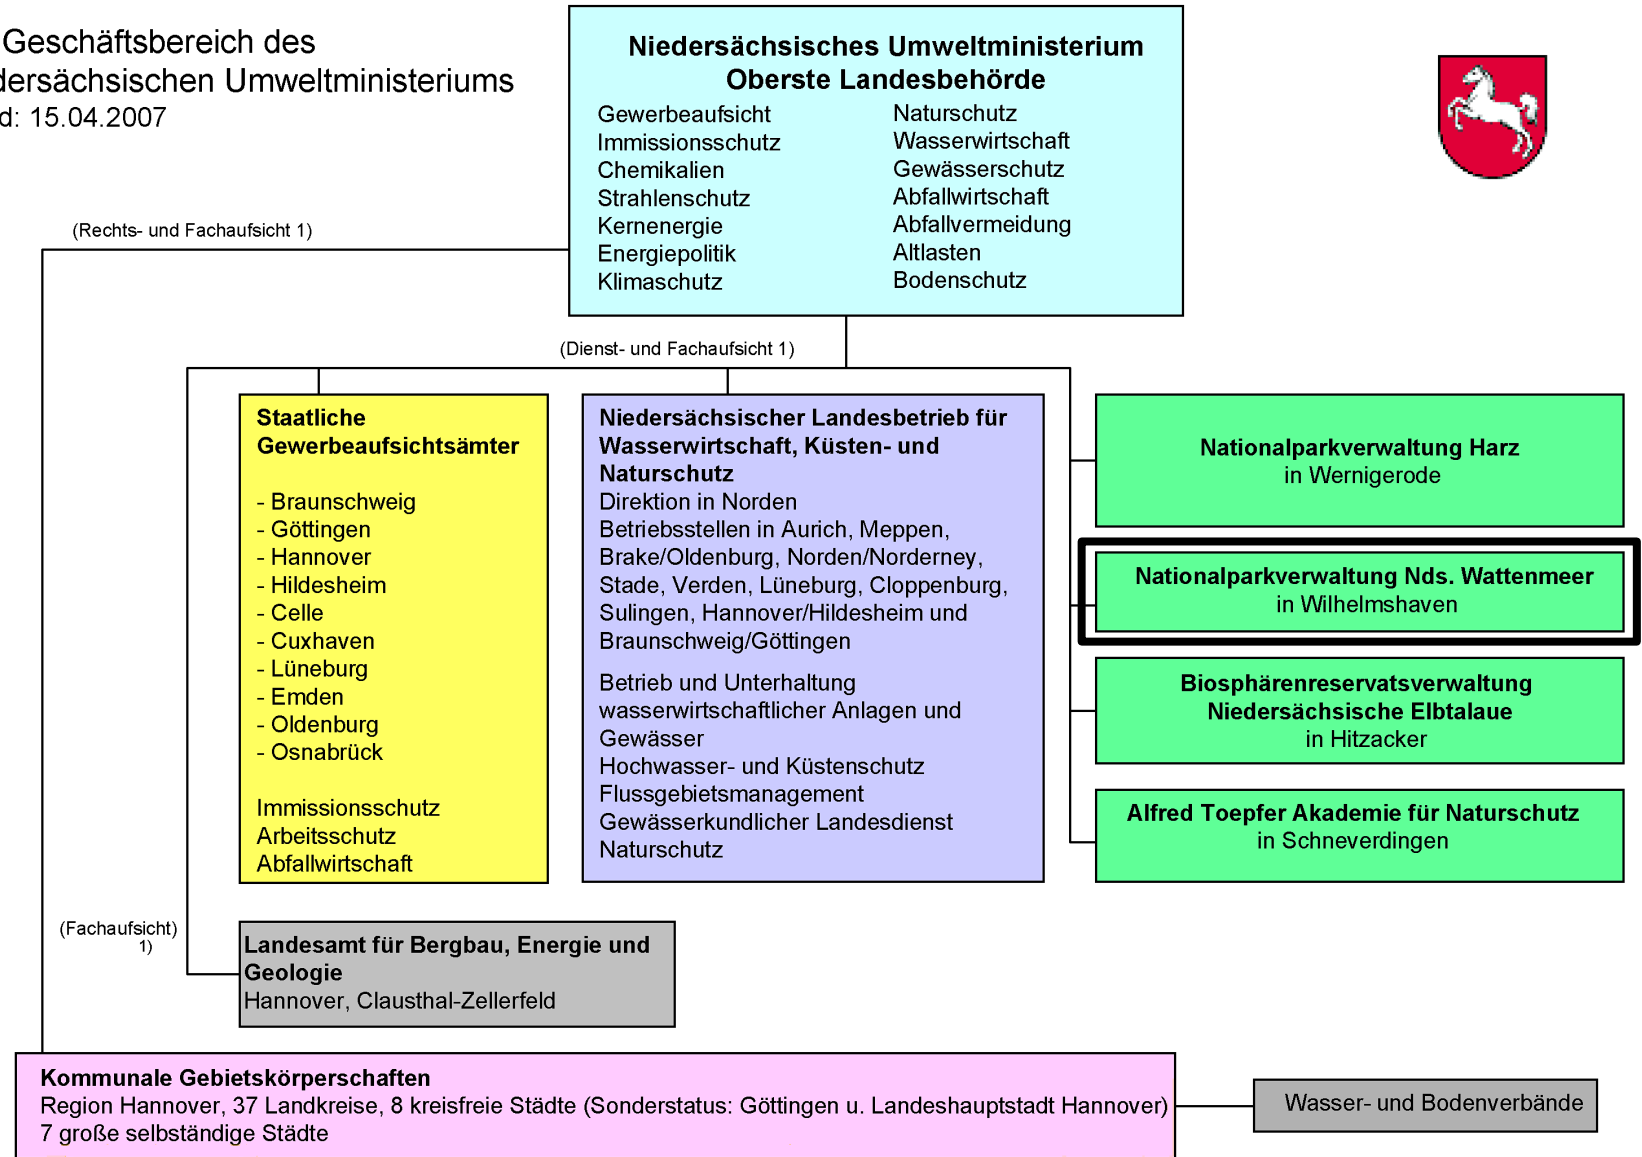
Geschäftsbereich des
dersächsischen Umweltministeriums
d: 15.04.2007

Niedersächsisches Umweltministerium
Oberste Landesbehörde

Gewerbeaufsicht
Immissionsschutz
Chemikalien
Strahlenschutz
Kernenergie
Energiepolitik
Klimaschutz

Naturschutz
Wasserwirtschaft
Gewässerschutz
Abfallwirtschaft
Abfallvermeidung
Altlasten
Bodenschutz

(Rechts- und Fachaufsicht 1)

(Dienst- und Fachaufsicht 1)

Staatliche Gewerbeaufsichtsämter

- Braunschweig
- Göttingen
- Hannover
- Hildesheim
- Celle
- Cuxhaven
- Lüneburg
- Emden
- Oldenburg
- Osnabrück

Immissionsschutz
Arbeitsschutz
Abfallwirtschaft

Niedersächsischer Landesbetrieb für Wasserwirtschaft, Küsten- und Naturschutz
Direktion in Norden
Betriebsstellen in Aurich, Meppen, Brake/Oldenburg, Norden/Norderney, Stade, Verden, Lüneburg, Cloppenburg, Sulingen, Hannover/Hildesheim und Braunschweig/Göttingen

Betrieb und Unterhaltung wasserwirtschaftlicher Anlagen und Gewässer
Hochwasser- und Küstenschutz
Flussgebietsmanagement
Gewässerkundlicher Landesdienst
Naturschutz

Nationalparkverwaltung Harz
in Wernigerode

Nationalparkverwaltung Nds. Wattenmeer
in Wilhelmshaven

Biosphärenreservatsverwaltung
Niedersächsische Elbtalaue
in Hitzacker

Alfred Toepfer Akademie für Naturschutz
in Schneverdingen

(Fachaufsicht)
1)

Landesamt für Bergbau, Energie und Geologie
Hannover, Clausthal-Zellerfeld

Kommunale Gebietskörperschaften
Region Hannover, 37 Landkreise, 8 kreisfreie Städte (Sonderstatus: Göttingen u. Landeshauptstadt Hannover)
7 große selbständige Städte

Wasser- und Bodenverbände